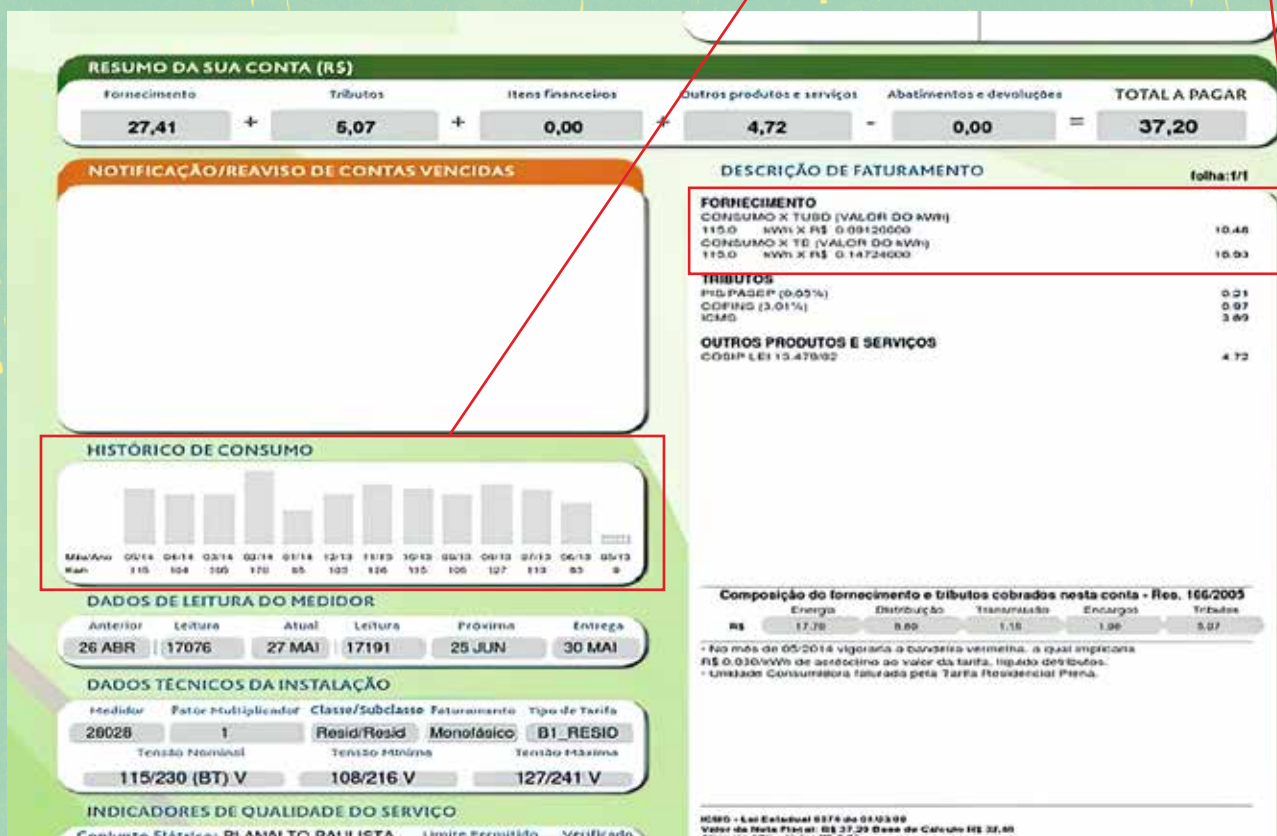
RESUMO DA SUA CONTA (R$)

| Fornecimento | | Tributos | | Itens financeiros | | Outros produtos e serviços | | Abatimentos e devoluções | | TOTAL A PAGAR |
|---|---|---|---|---|---|---|---|---|---|---|
| 27,41 | + | 5,07 | + | 0,00 | + | 4,72 | - | 0,00 | = | 37,20 |

NOTIFICAÇÃO/REAVISO DE CONTAS VENCIDAS

DESCRIÇÃO DE FATURAMENTO folha:1/1

FORNECIMENTO
CONSUMO X TUSD (VALOR DO kWh)
115.0 kWh X R$ 0.09120000 10.48
CONSUMO X TE (VALOR DO kWh)
115.0 kWh X R$ 0.14724000 16.93

TRIBUTOS
PIS/PASEP (0.65%) 0.21
COFINS (3.01%) 0.97
ICMS 3.89

OUTROS PRODUTOS E SERVIÇOS
COSIP LEI 13.479/02 4.72

HISTÓRICO DE CONSUMO

| Mês/Ano | 05/14 | 04/14 | 03/14 | 02/14 | 01/14 | 12/13 | 11/13 | 10/13 | 09/13 | 08/13 | 07/13 | 06/13 | 05/13 |
|---|---|---|---|---|---|---|---|---|---|---|---|---|---|
| Kwh | 115 | 104 | 105 | 170 | 85 | 103 | 126 | 115 | 106 | 127 | 113 | 83 | 9 |

DADOS DE LEITURA DO MEDIDOR

| Anterior | Leitura | Atual | Leitura | Próxima | Entrega |
|---|---|---|---|---|---|
| 26 ABR | 17076 | 27 MAI | 17191 | 25 JUN | 30 MAI |

DADOS TÉCNICOS DA INSTALAÇÃO

| Medidor | Fator Multiplicador | Classe/Subclasse | Faturamento | Tipo de Tarifa |
|---|---|---|---|---|
| 26028 | 1 | Resid/Resid | Monofásico | B1_RESIO |

| Tensão Nominal | Tensão Mínima | Tensão Máxima |
|---|---|---|
| 115/230 (BT) V | 108/216 V | 127/241 V |

INDICADORES DE QUALIDADE DO SERVIÇO
Conjunto Elétrico: PLANALTO PAULISTA Limite Permitido Verificado

Composição do fornecimento e tributos cobrados nesta conta - Res. 166/2005

| | Energia | Distribuição | Transmissão | Encargos | Tributos |
|---|---|---|---|---|---|
| R$ | 17.70 | 8.60 | 1.15 | 1.96 | 5.07 |

- No mês de 05/2014 vigorará a bandeira vermelha, a qual implicará R$ 0.030/kWh de acréscimo ao valor da tarifa, lipado destributos.
- Unidade Consumidora faturada pela Tarifa Residencial Plena.

ICMS - Lei Estadual 6374 de 01/03/89
Valor da Nota Fiscal: R$ 37,20 Base de Calculo R$ 32,48